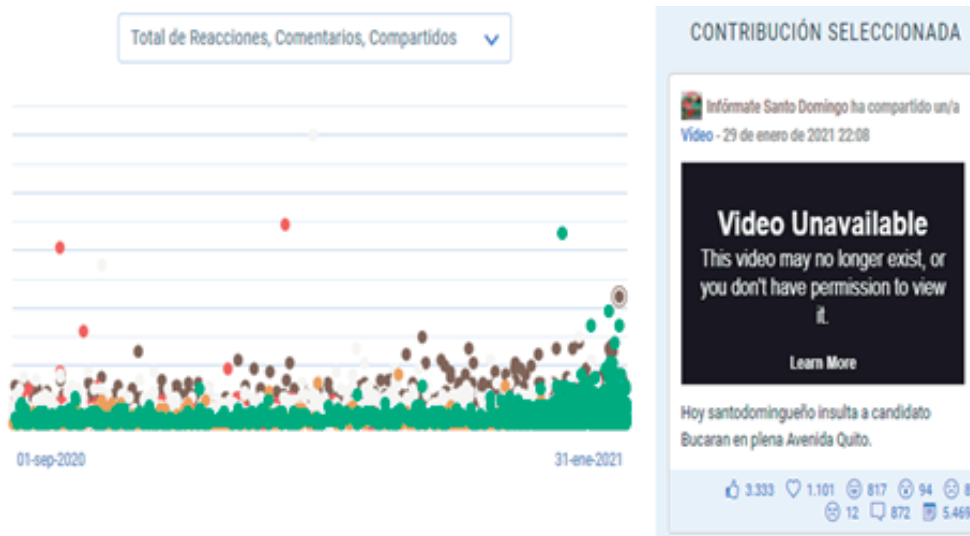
Total de Reacciones, Comentarios, Compartidos

01-sep-2020

31-ene-2021

CONTRIBUCIÓN SELECCIONADA

Infórmate Santo Domingo ha compartido un/a Video - 29 de enero de 2021 22:08

Video Unavailable

This video may no longer exist, or you don't have permission to view it.

Learn More

Hoy santodomingueño insulta a candidato Bucaran en plena Avenida Quito.

3.333 1.101 817 94 8

12 872 5.469